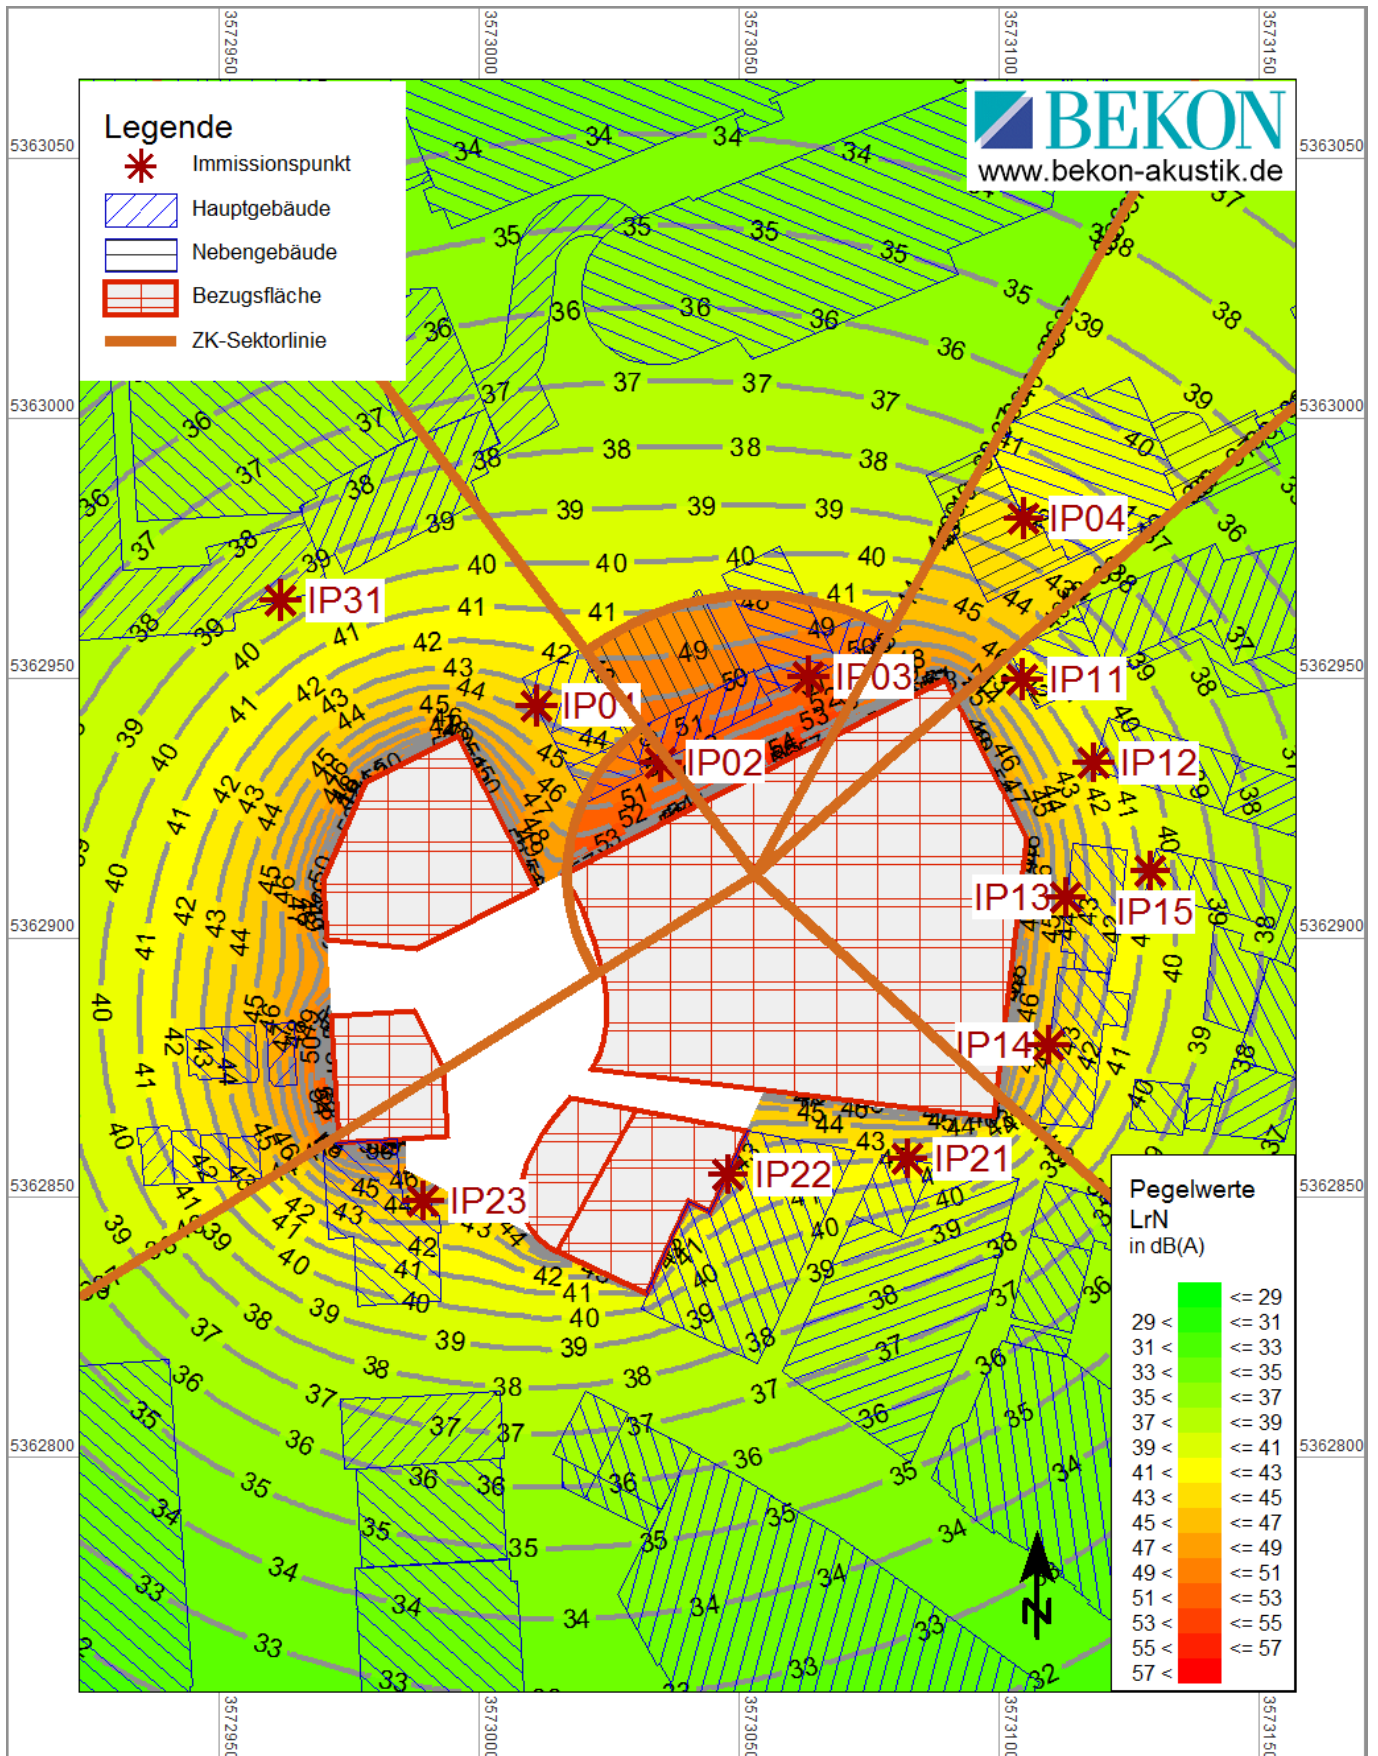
3572950
3573000
3573050
3573100
3573150

5363050
5363000
5362950
5362900
5362850
5362800

BEKON
www.bekon-akustik.de

Legende
Immissionspunkt
Hauptgebäude
Nebengebäude
Bezugsfläche
ZK-Sektorlinie

IP01
IP02
IP03
IP04
IP11
IP12
IP13
IP14
IP15
IP21
IP22
IP23
IP31

Pegelwerte
LrN
in dB(A)

| | <= 29 |
|---|---|
| 29 < | <= 31 |
| 31 < | <= 33 |
| 33 < | <= 35 |
| 35 < | <= 37 |
| 37 < | <= 39 |
| 39 < | <= 41 |
| 41 < | <= 43 |
| 43 < | <= 45 |
| 45 < | <= 47 |
| 47 < | <= 49 |
| 49 < | <= 51 |
| 51 < | <= 53 |
| 53 < | <= 55 |
| 55 < | <= 57 |
| 57 < | |

N

3572950
3573000
3573050
3573100
3573150